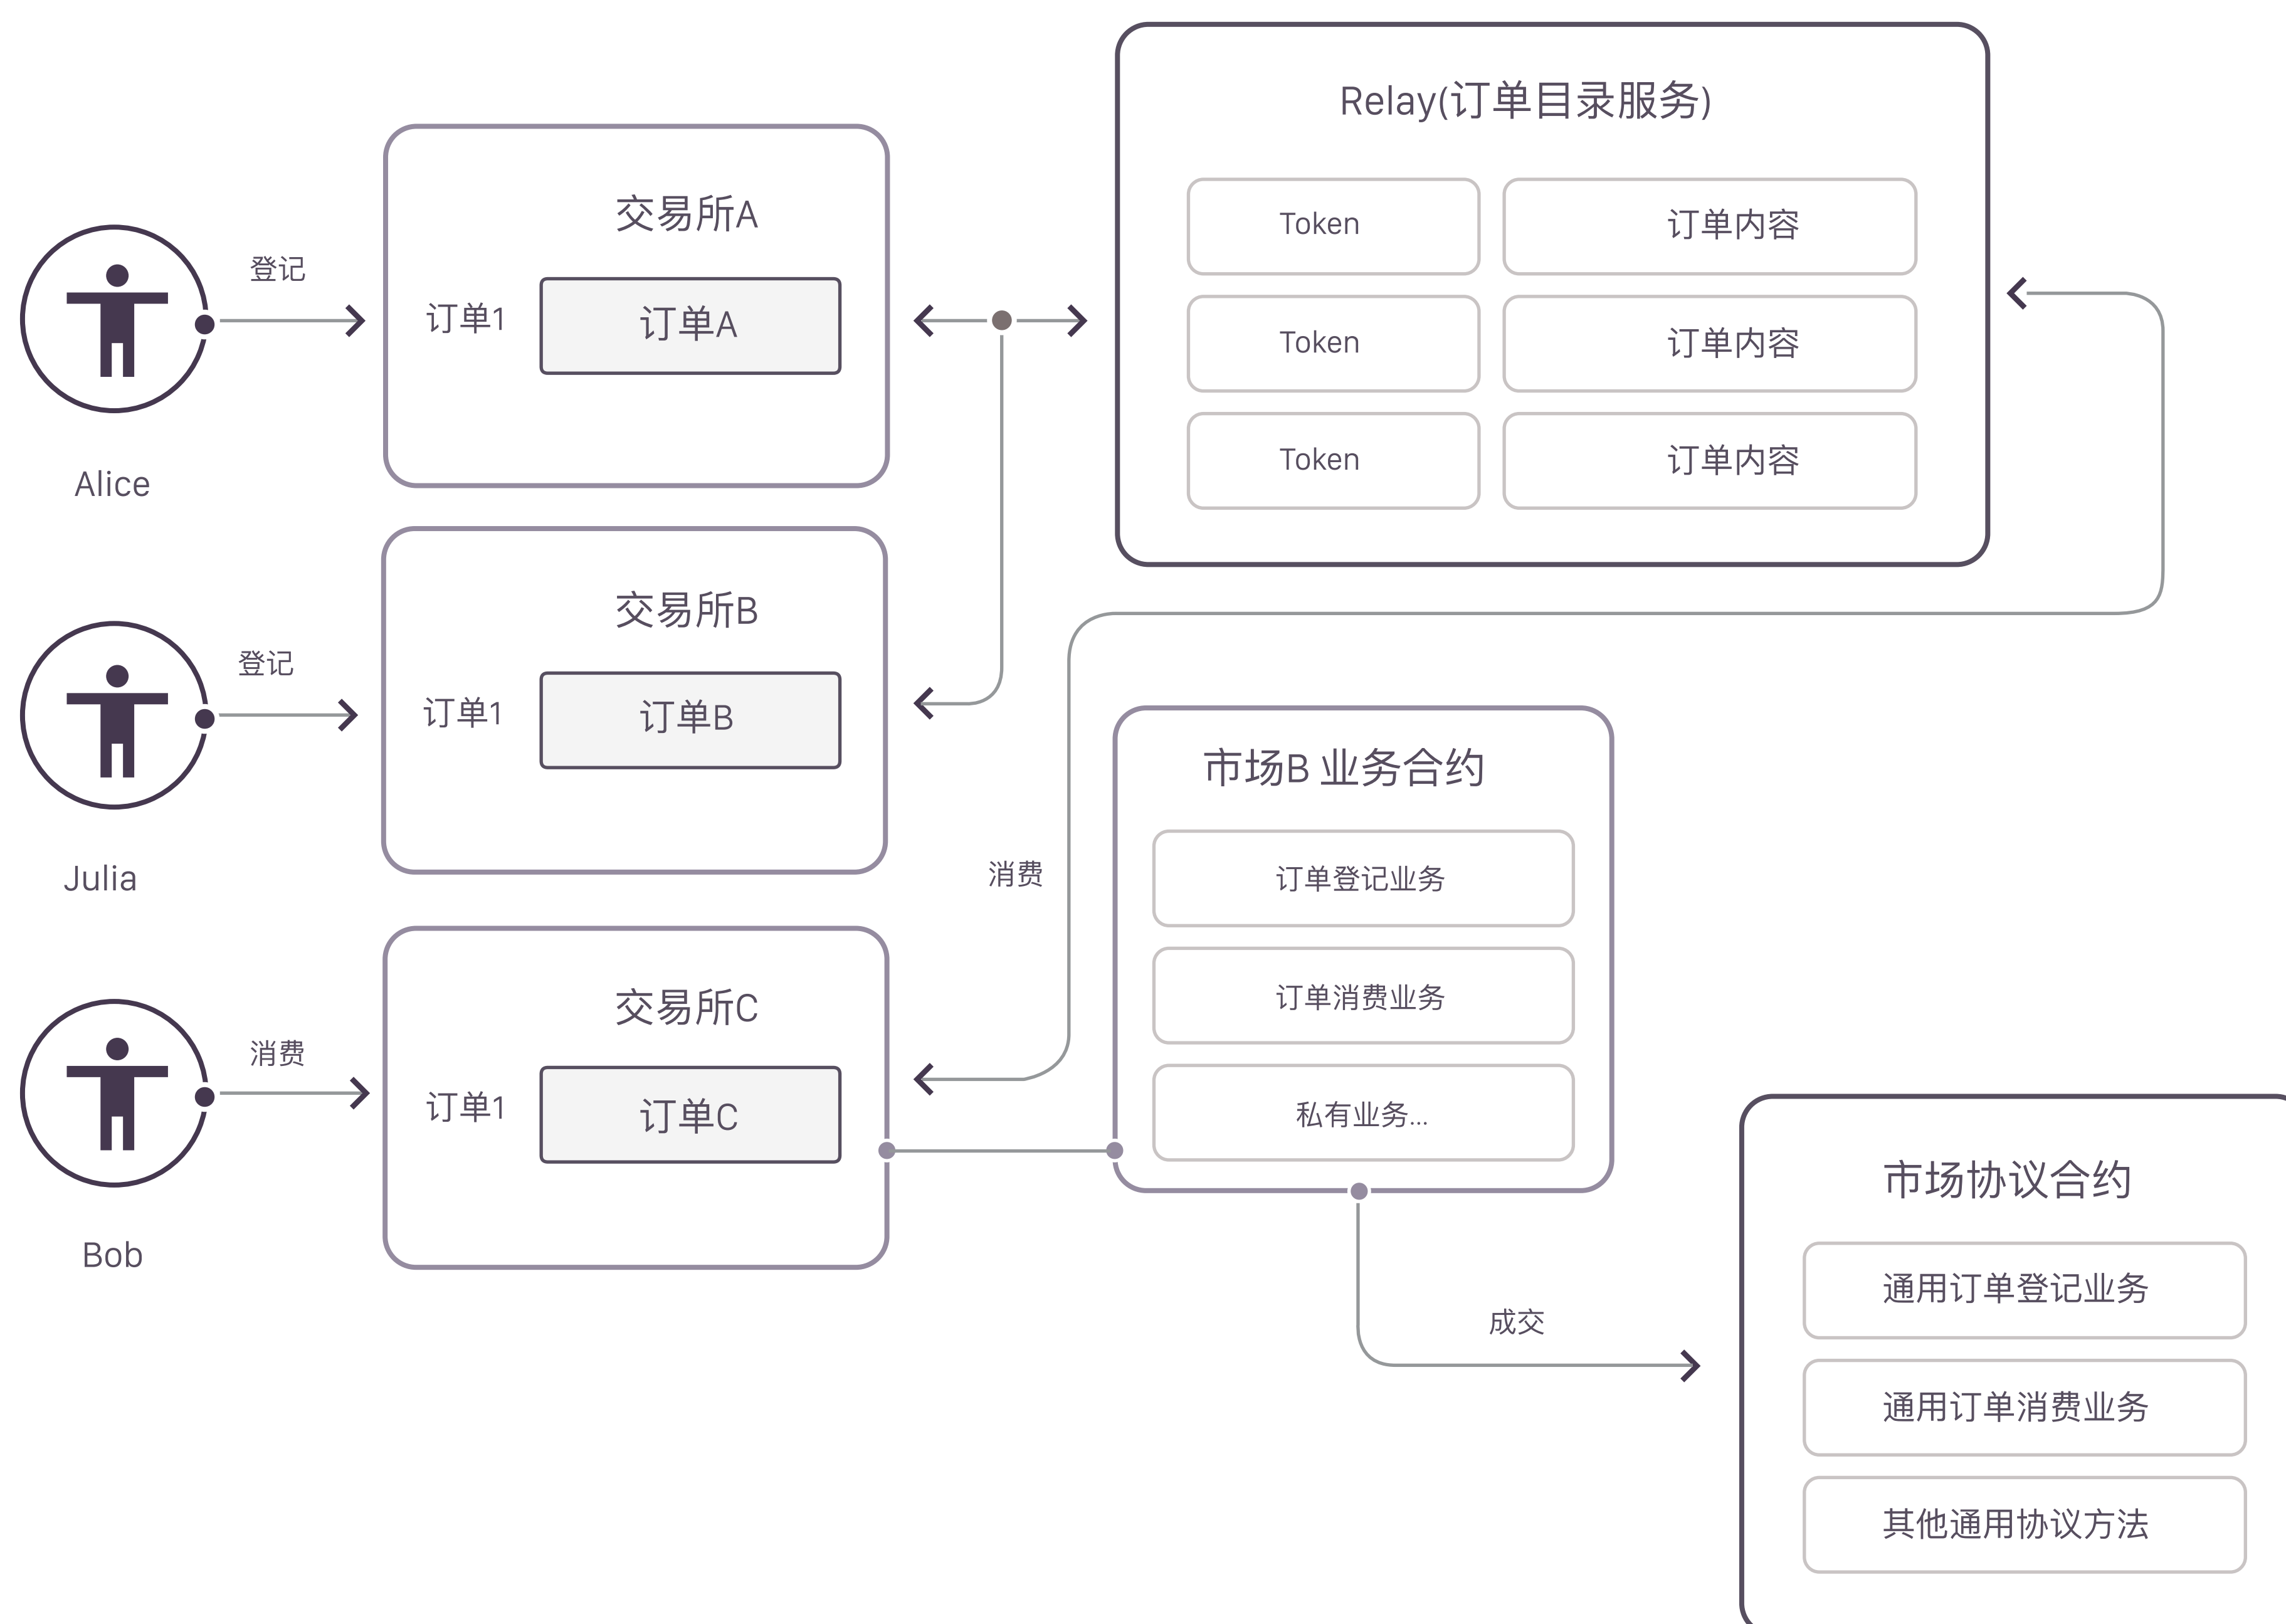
登记

Alice

交易所A

订单1

订单A

Relay(订单目录服务)

| Token | 订单内容 |
|---|---|
| Token | 订单内容 |
| Token | 订单内容 |

登记

Julia

交易所B

订单1

订单B

消费

市场B 业务合约

订单登记业务

订单消费业务

私有业务...

消费

Bob

交易所C

订单1

订单C

成交

市场协议合约

通用订单登记业务

通用订单消费业务

其他通用协议方法